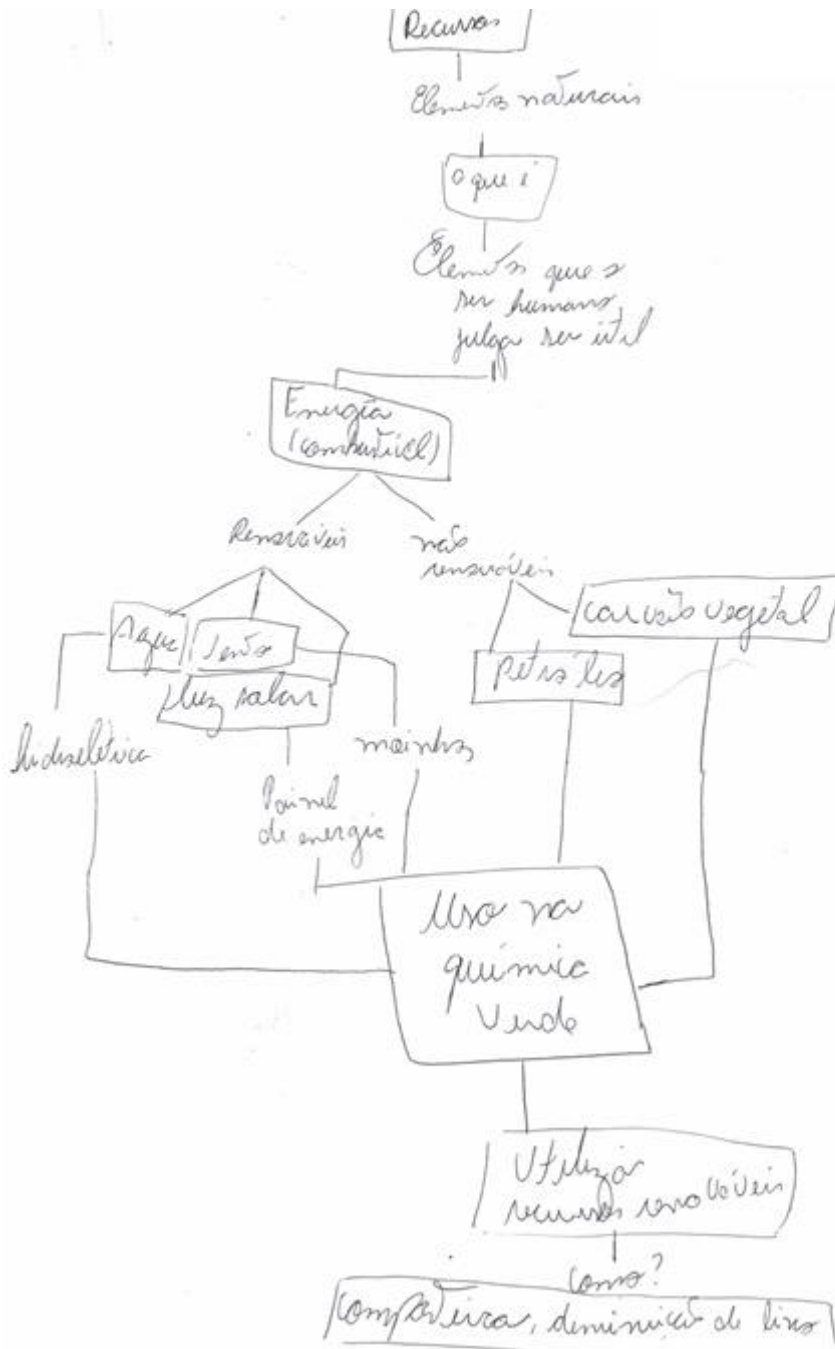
Recursos

Elementos naturais

O que é

Elementos que o ser humano julga ser útil

Energia (combustível)

Renováveis

não renováveis

Água

Vento

Luz solar

carvão vegetal

petróleo

hidrelétrica

moinhos

Painel de energia

Uso na química Verde

Utilizar recursos renováveis

Como?

Compostagem, diminuição do lixo